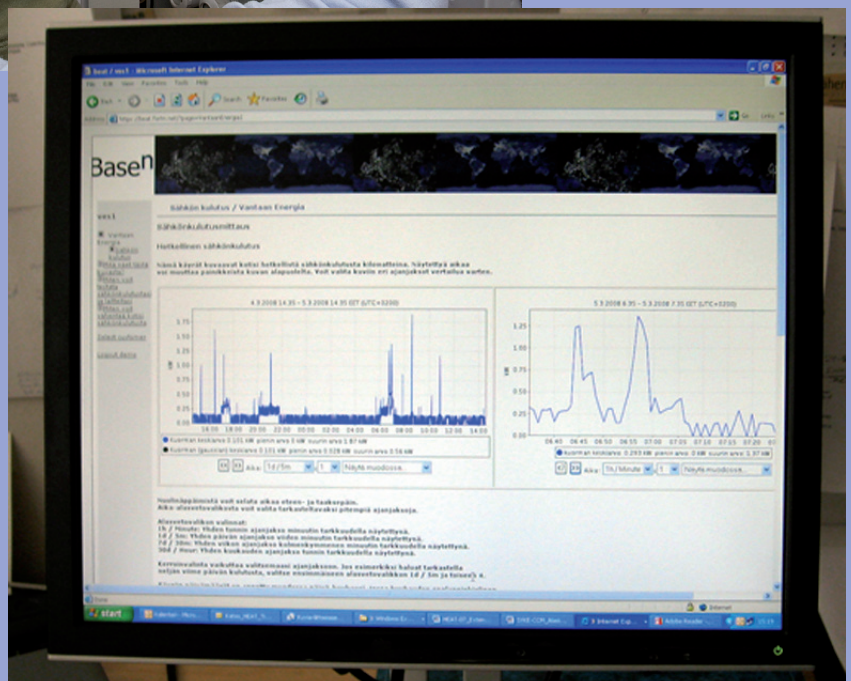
beat / ses1 - Microsoft Internet Explorer

File Edit View Favorites Tools Help

Back Search Favorites

Address http://beat.fafm.net/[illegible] Go Links

Base^n

ses1

Vantaan Energia

Sähkön kulutus / Vantaan Energia

Sähkönkulutusmittaus

Hetkellinen sähkönkulutus

Nämä käyrät kuvaavat kotisi hetkellistä sähkönkulutusta kilowatteina. Näytettyä aikaa voi muuttaa painikkeista kuvan alapuolella. Voit valita kuviin eri ajanjaksot vertailua varten.

4.3.2008 14.35 – 5.3.2008 14.35 EET (UTC+0200)

5.3.2008 6.35 – 5.3.2008 7.35 EET (UTC+0200)

kW

1.75
1.50
1.25
1.00
0.75
0.50
0.25
0.00

14:00 16:00 18:00 20:00 22:00 00:00 02:00 04:00 06:00 08:00 10:00 12:00 14:00

1.25
1.00
0.75
0.50
0.25
0.00

06:40 06:45 06:50 06:55 07:00 07:05 07:10 07:15 07:20

kuorman keskiarvo 0.101 kW pienin arvo 0 kW suurin arvo 1.87 kW

kuorman (pp.lis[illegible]) keskiarvo 0.101 kW pienin arvo 0.028 kW suurin arvo 0.56 kW

kuorman keskiarvo 0.293 kW pienin arvo 0 kW suurin arvo 1.37 kW

Aika: 1d / 5m 1 Näytä muodossa...

Aika: 5h / Minute 1 Näytä muodossa...

Nuolinäppäimistä voit selata aikaa eteen- ja taaksepäin.
Aika-alasvetovalikosta voit valita tarkasteltavaksi pitempiä ajanjaksoja.

Alasvetovalikon valinnat:
1h / Minute: Yhden tunnin ajanjakso minuutin tarkkuudella näytettynä.
1d / 5m: Yhden päivän ajanjakso viiden minuutin tarkkuudella näytettynä.
7d / 30m: Yhden viikon ajanjakso kolmenkymmenen minuutin tarkkuudella näytettynä.
30d / Hour: Yhden kuukauden ajanjakso tunnin tarkkuudella näytettynä.

Kerroinvalinta vaikuttaa valitsemaasi ajanjaksoon. Jos esimerkiksi haluat tarkastella neljän viime päivän kulutusta, valitse ensimmäiseen alasvetovalikkoon 1d / 5m ja toiseen 4.

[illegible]

Internet

start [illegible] Internet Exp... Adobe Reader 13:19